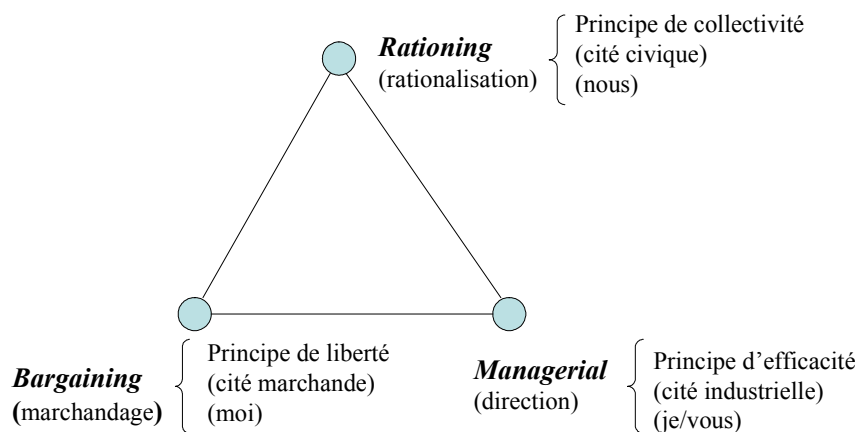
Rationing
(rationalisation)

Principe de collectivité
(cité civique)
(nous)

Bargaining
(marchandage)

Principe de liberté
(cité marchande)
(moi)

Managerial
(direction)

Principe d'efficacité
(cité industrielle)
(je/vous)